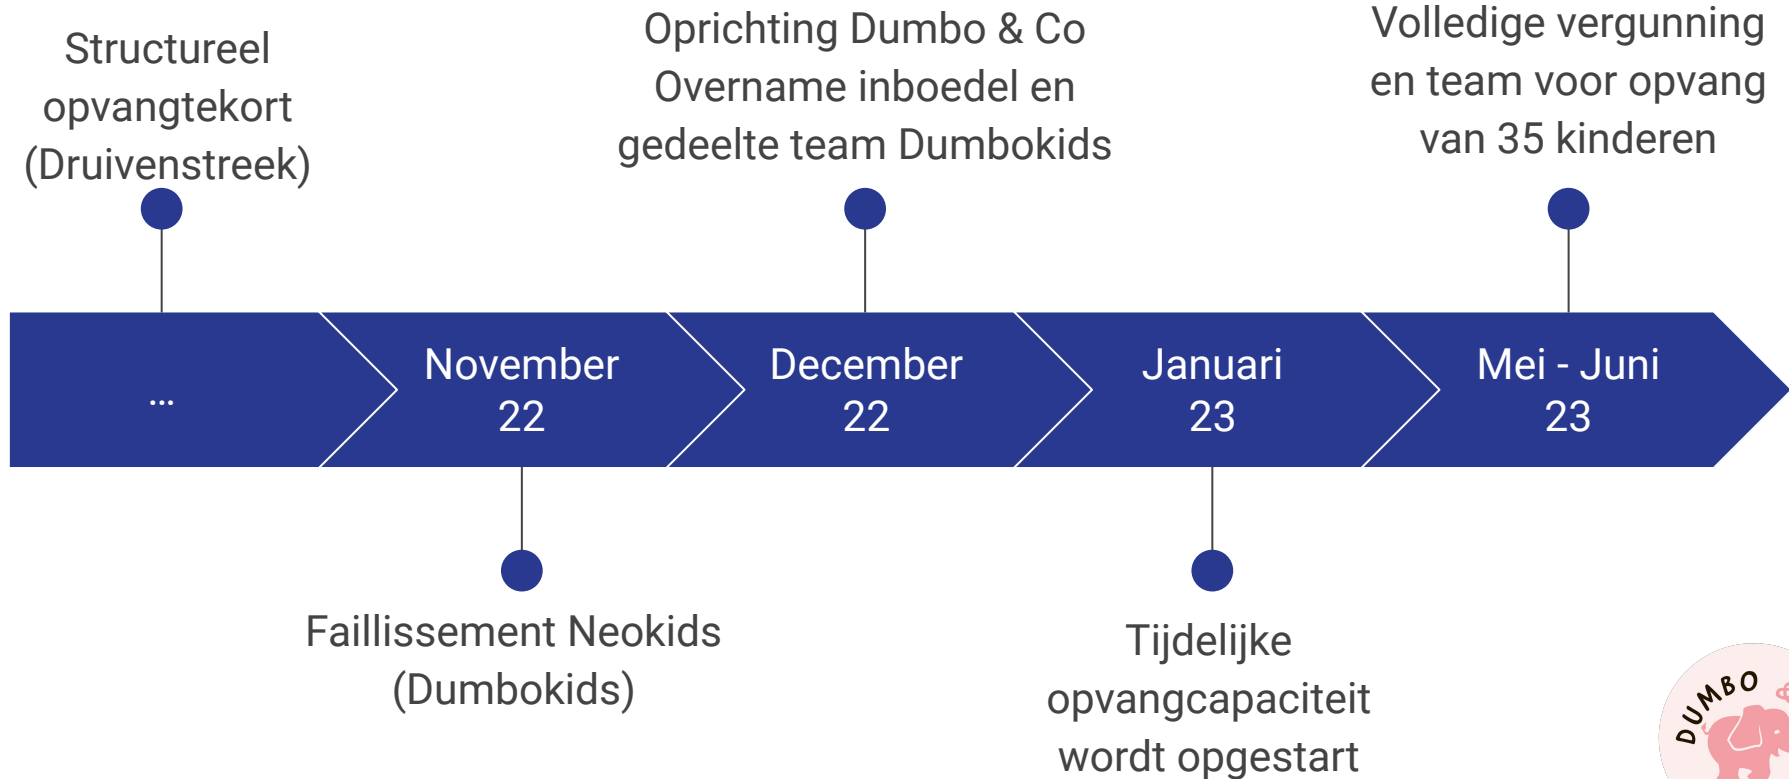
Structureel opvangtekort (Druivenstreek)

Oprichting Dumbo & Co Overname inboedel en gedeelte team Dumbokids

Volledige vergunning en team voor opvang van 35 kinderen

...

November 22

December 22

Januari 23

Mei - Juni 23

Faillissement Neokids (Dumbokids)

Tijdelijke opvangcapaciteit wordt opgestart

DUMBO